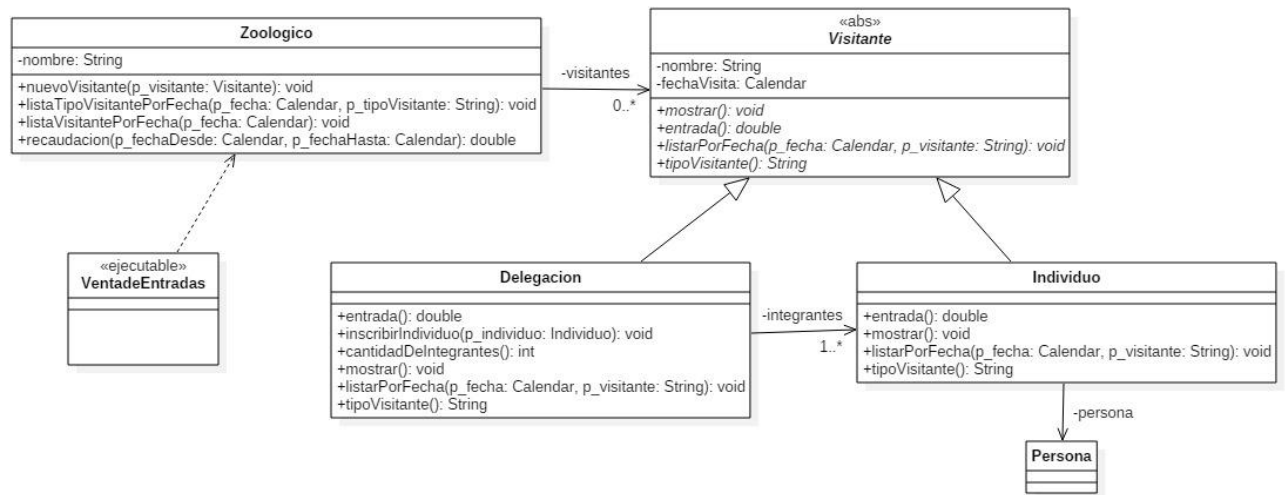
Zoologico
-nombre: String
+nuevoVisitante(p_visitante: Visitante): void
+listaTipoVisitantePorFecha(p_fecha: Calendar, p_tipoVisitante: String): void
+listaVisitantePorFecha(p_fecha: Calendar): void
+recaudacion(p_fechaDesde: Calendar, p_fechaHasta: Calendar): double

-visitantes
0..*

«abs»
Visitante
-nombre: String
-fechaVisita: Calendar
+mostrar(): void
+entrada(): double
+listarPorFecha(p_fecha: Calendar, p_visitante: String): void
+tipoVisitante(): String

«ejecutable»
VentadeEntradas

Delegacion
+entrada(): double
+inscribirIndividuo(p_individuo: Individuo): void
+cantidadDeIntegrantes(): int
+mostrar(): void
+listarPorFecha(p_fecha: Calendar, p_visitante: String): void
+tipoVisitante(): String

-integrantes
1..*

Individuo
+entrada(): double
+mostrar(): void
+listarPorFecha(p_fecha: Calendar, p_visitante: String): void
+tipoVisitante(): String

-persona

Persona